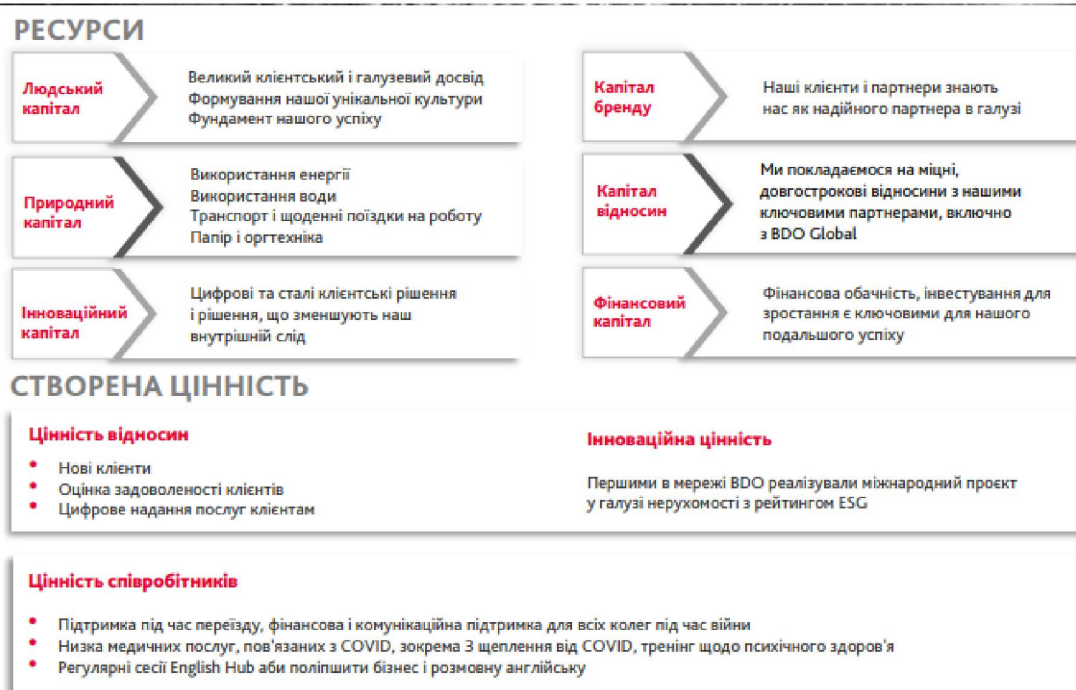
РЕСУРСИ

Людський капітал

Великий клієнтський і галузевий досвід
Формування нашої унікальної культури
Фундамент нашого успіху

Природний капітал

Використання енергії
Використання води
Транспорт і щоденні поїздки на роботу
Папір і оргтехніка

Інноваційний капітал

Цифрові та сталі клієнтські рішення і рішення, що зменшують наш внутрішній слід

Капітал бренду

Наші клієнти і партнери знають нас як надійного партнера в галузі

Капітал відносин

Ми покладаємося на міцні, довгострокові відносини з нашими ключовими партнерами, включно з BDO Global

Фінансовий капітал

Фінансова обачність, інвестування для зростання є ключовими для нашого подальшого успіху

СТВОРЕНА ЦІННІСТЬ

Цінність відносин

• Нові клієнти
• Оцінка задоволеності клієнтів
• Цифрове надання послуг клієнтам

Інноваційна цінність

Першими в мережі BDO реалізували міжнародний проєкт у галузі нерухомості з рейтингом ESG

Цінність співробітників

• Підтримка під час переїзду, фінансова і комунікаційна підтримка для всіх колег під час війни
• Низка медичних послуг, пов'язаних з COVID, зокрема З щеплення від COVID, тренінг щодо психічного здоров'я
• Регулярні сесії English Hub аби поліпшити бізнес і розмовну англійську